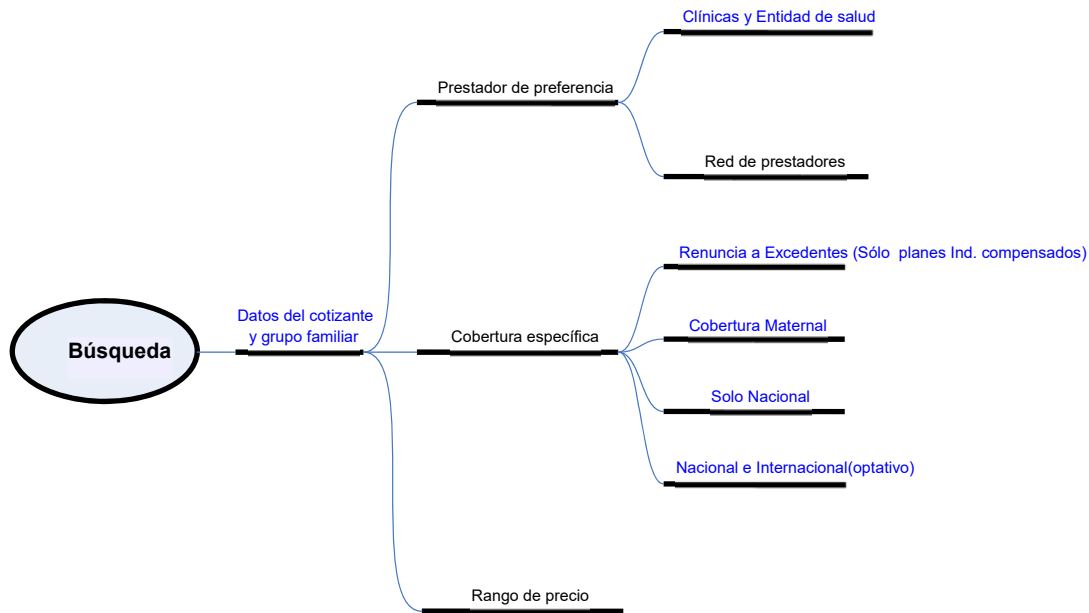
Búsqueda

Datos del cotizante y grupo familiar

Prestador de preferencia

Clínicas y Entidad de salud

Red de prestadores

Cobertura específica

Renuncia a Excedentes (Sólo planes Ind. compensados)

Cobertura Maternal

Solo Nacional

Nacional e Internacional(optativo)

Rango de precio